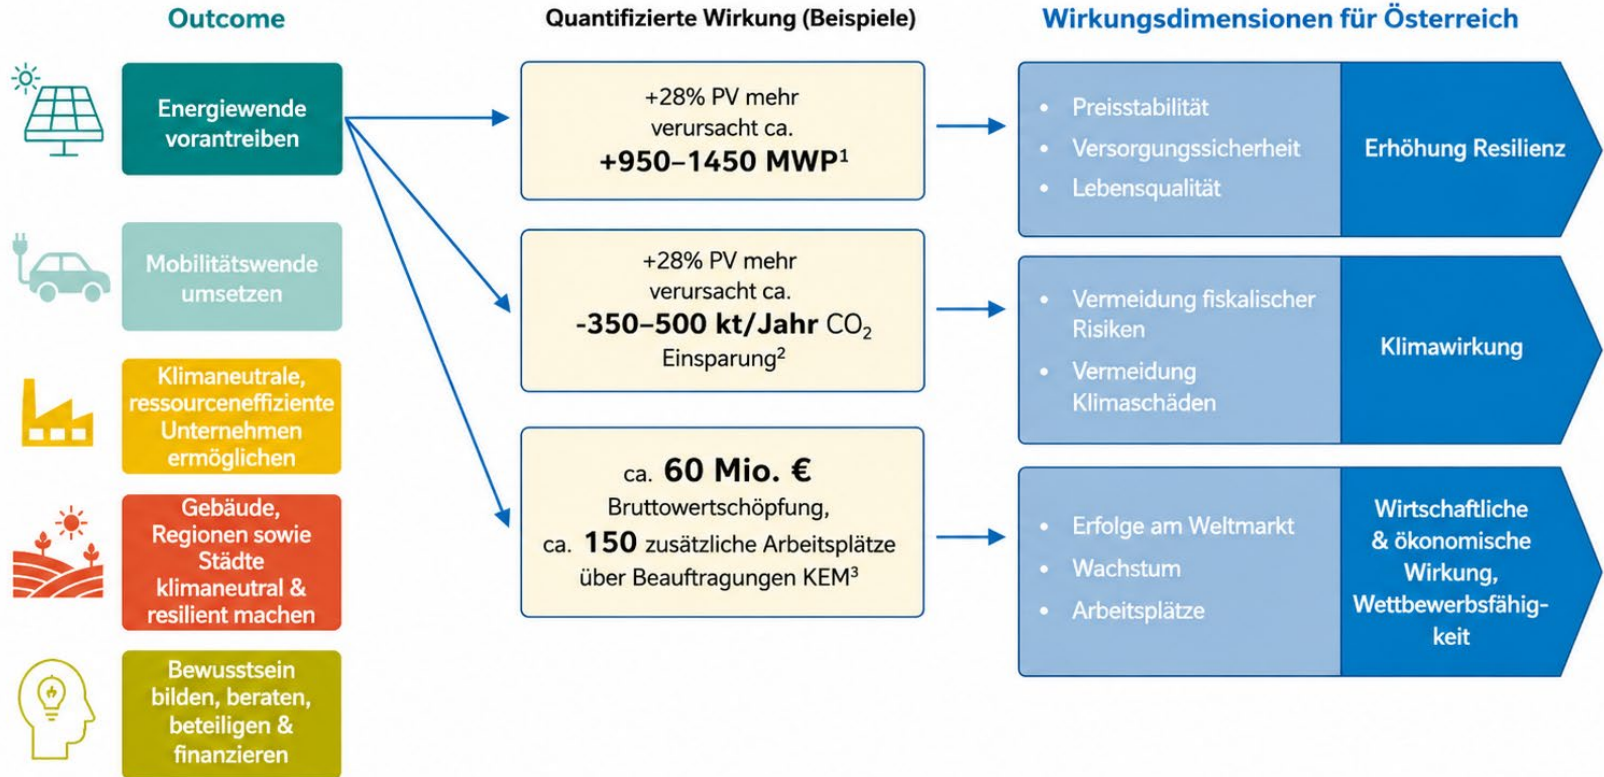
Outcome

Quantifizierte Wirkung (Beispiele)

Wirkungsdimensionen für Österreich

Energiewende vorantreiben

Mobilitätswende umsetzen

Klimaneutrale, ressourceneffiziente Unternehmen ermöglichen

Gebäude, Regionen sowie Städte klimaneutral & resilient machen

Bewusstsein bilden, beraten, beteiligen & finanzieren

+28% PV mehr verursacht ca. +950–1450 MWP$^1$

+28% PV mehr verursacht ca. -350–500 kt/Jahr $CO_2$ Einsparung$^2$

ca. 60 Mio. € Bruttowertschöpfung, ca. 150 zusätzliche Arbeitsplätze über Beauftragungen KEM$^3$

- Preisstabilität
- Versorgungssicherheit
- Lebensqualität

Erhöhung Resilienz

- Vermeidung fiskalischer Risiken
- Vermeidung Klimaschäden

Klimawirkung

- Erfolge am Weltmarkt
- Wachstum
- Arbeitsplätze

Wirtschaftliche & ökonomische Wirkung, Wettbewerbsfähigkeit